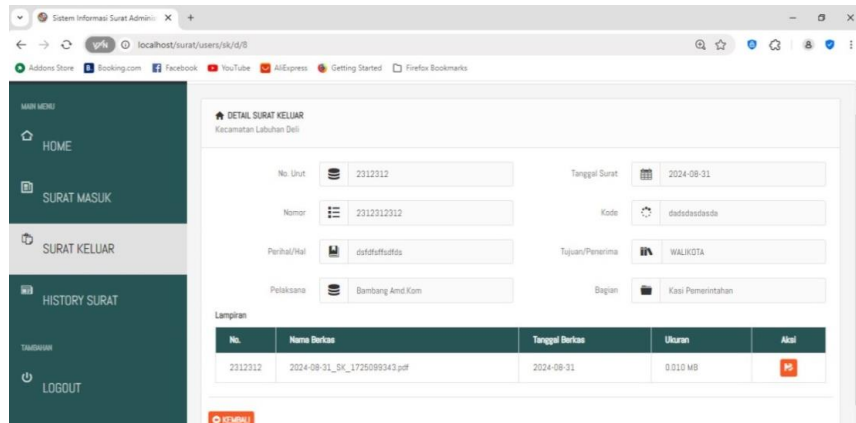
Sistem Informasi Surat Adminis ×  +

VPN  localhost/surat/users/sk/d/8

Addons Store  Booking.com  Facebook  YouTube  AliExpress  Getting Started  Firefox Bookmarks

MAIN MENU

HOME

SURAT MASUK

SURAT KELUAR

HISTORY SURAT

TAMBAHAN

LOGOUT

DETAIL SURAT KELUAR
Kecamatan Labuhan Deli

No. Urut  2312312

Tanggal Surat  2024-08-31

Nomor  2312312312

Kode  dadsdasdasda

Perihal/Hal  dsfdsffsdfds

Tujuan/Penerima  WALIKOTA

Pelaksana  Bambang Amd.Kom

Bagian  Kasi Pemerintahan

Lampiran

| No. | Nama Berkas | Tanggal Berkas | Ukuran | Aksi |
|---|---|---|---|---|
| 2312312 | 2024-08-31_SK_1725099343.pdf | 2024-08-31 | 0.010 MB | |

KEMBALI